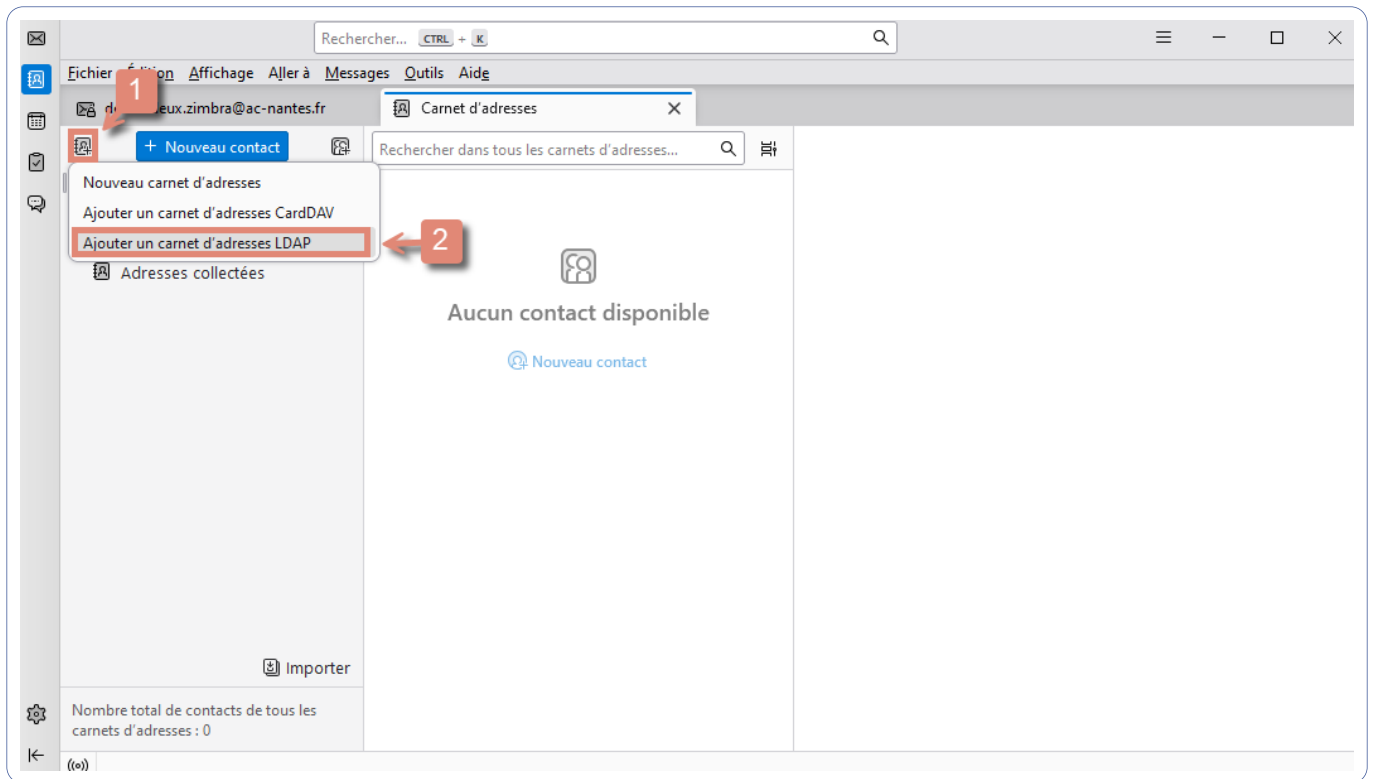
Rechercher... CTRL + K

Fichier Édition Affichage Aller à Messages Outils Aide

de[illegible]eux.zimbra@ac-nantes.fr

Carnet d'adresses

1

+ Nouveau contact

Rechercher dans tous les carnets d'adresses...

Nouveau carnet d'adresses

Ajouter un carnet d'adresses CardDAV

Ajouter un carnet d'adresses LDAP

2

Adresses collectées

Aucun contact disponible

Nouveau contact

Importer

Nombre total de contacts de tous les carnets d'adresses : 0